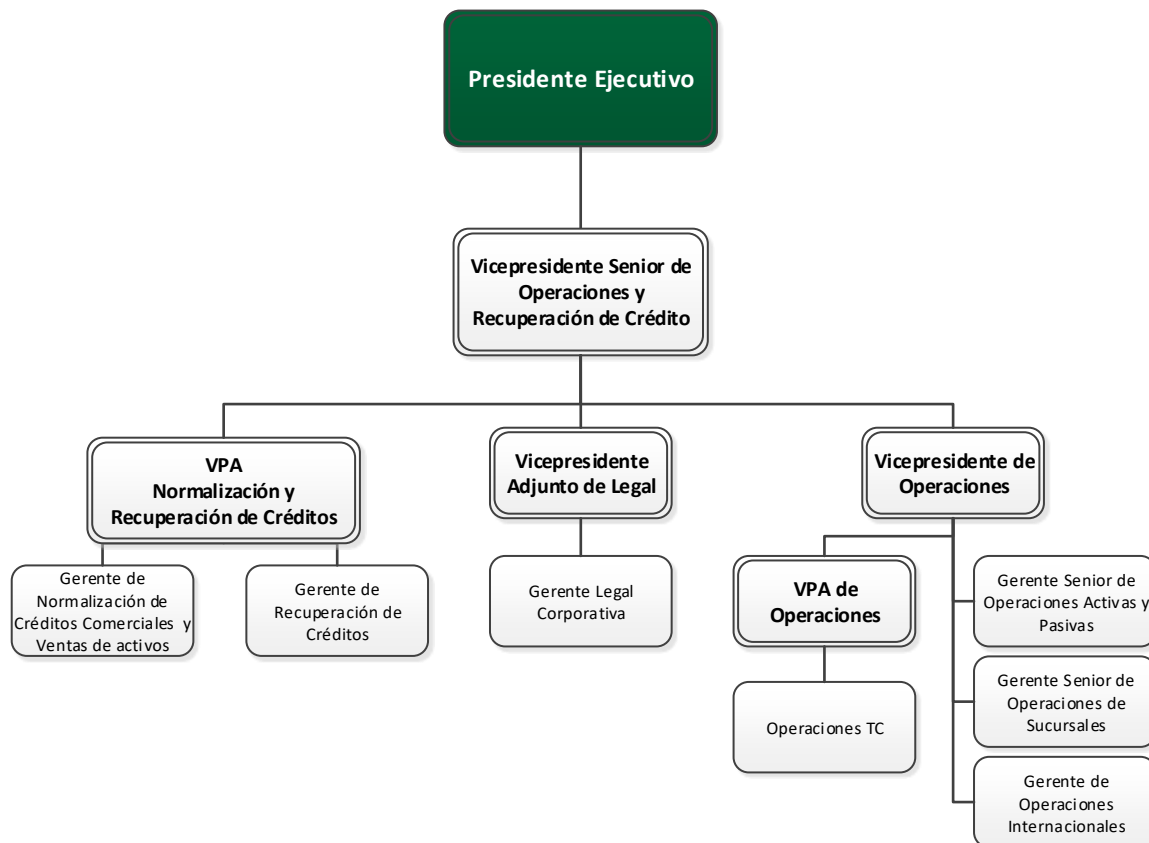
Presidente Ejecutivo

Vicepresidente Senior de Operaciones y Recuperación de Crédito

VPA Normalización y Recuperación de Créditos

Vicepresidente Adjunto de Legal

Vicepresidente de Operaciones

Gerente de Normalización de Créditos Comerciales y Ventas de activos

Gerente de Recuperación de Créditos

Gerente Legal Corporativa

VPA de Operaciones

Gerente Senior de Operaciones Activas y Pasivas

Operaciones TC

Gerente Senior de Operaciones de Sucursales

Gerente de Operaciones Internacionales